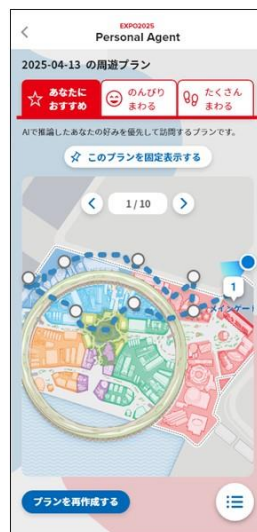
<
EXPO2025
Personal Agent

2025-04-13 の周遊プラン

あなたに おすすめ
のんびり まわる
たくさん まわる

AIで推論したあなたの好みを優先して訪問するプランです。

このプランを固定表示する

<
1 / 10
>

1
メインゲート

プランを再作成する